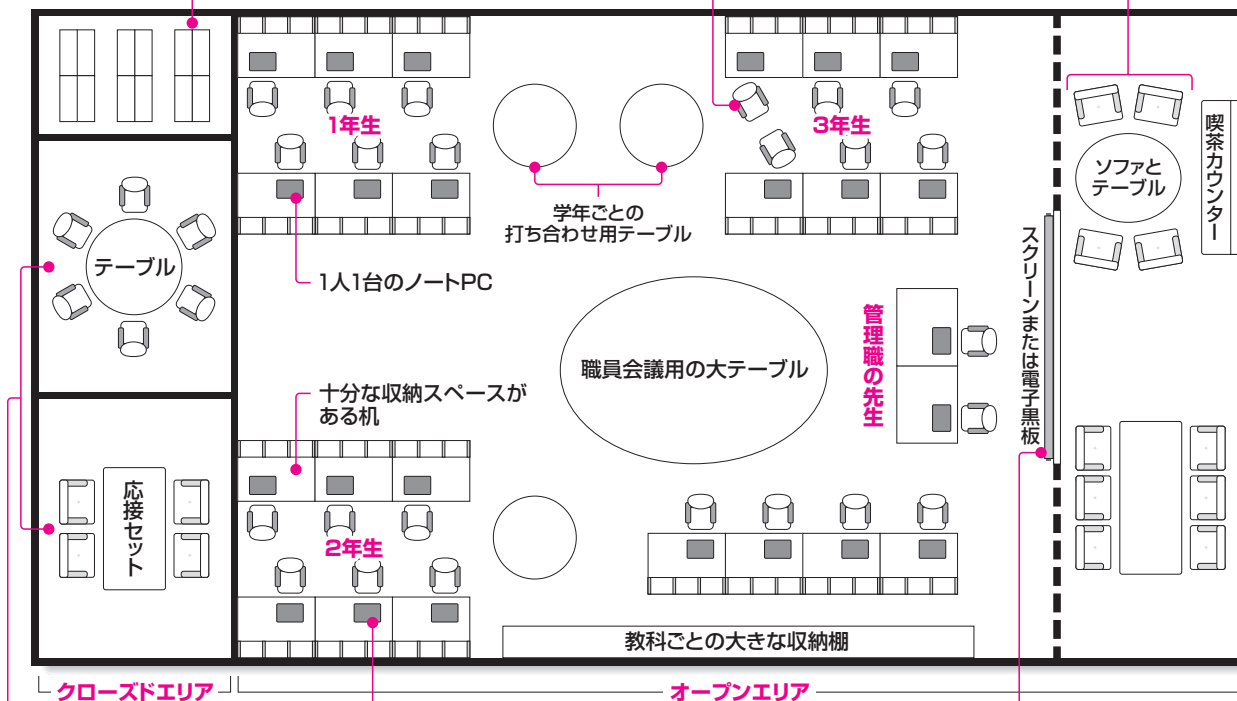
1年生

3年生

喫茶カウンター

ソファとテーブル

学年ごとの打ち合わせ用テーブル

テーブル

1人1台のノートPC

管理職の先生

スクリーンまたは電子黒板

職員会議用の大テーブル

十分な収納スペースがある机

応接セット

2年生

教科ごとの大きな収納棚

クローズドエリア

オープンエリア